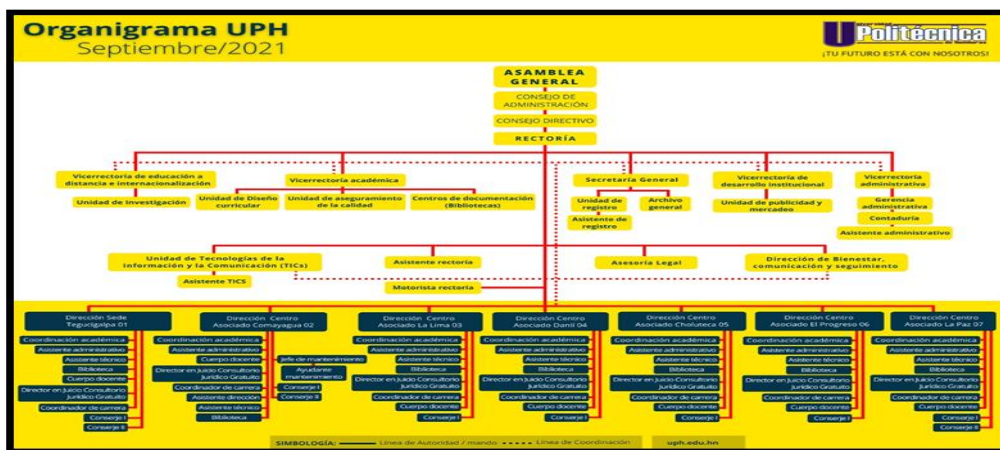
Organigrama UPH
Septiembre/2021

U Politécnica
¡TU FUTURO ESTÁ CON NOSOTROS!

ASAMBLEA GENERAL
CONSEJO DE ADMINISTRACIÓN
CONSEJO DIRECTIVO
RECTORÍA

Vicerrectoría de educación a distancia e internacionalización
Unidad de Investigación
Vicerrectoría académica
Unidad de Diseño curricular
Unidad de aseguramiento de la calidad
Centros de documentación (Bibliotecas)
Secretaría General
Unidad de registro
Asistente de registro
Archivo general
Vicerrectoría de desarrollo institucional
Unidad de publicidad y mercadeo
Vicerrectoría administrativa
Gerencia administrativa
Contaduría
Asistente administrativo

Unidad de Tecnologías de la Información y la Comunicación (TICs)
Asistente TICS
Asistente rectoría
Motorista rectoría
Asesoría Legal
Dirección de Bienestar, comunicación y seguimiento

Dirección Sede Tegucigalpa 01
Coordinación académica
Asistente administrativo
Asistente técnico
Biblioteca
Cuerpo docente
Director en Juicio Consultorio Jurídico Gratuito
Coordinador de carrera
Conserje I
Conserje II

Dirección Centro Asociado Comayagua 02
Coordinación académica
Asistente administrativo
Cuerpo docente
Director en Juicio Consultorio Jurídico Gratuito
Coordinador de carrera
Asistente dirección
Asistente técnico
Biblioteca
Jefe de mantenimiento
Ayudante mantenimiento
Conserje I
Conserje II

Dirección Centro Asociado La Lima 03
Coordinación académica
Asistente administrativo
Asistente técnico
Biblioteca
Director en Juicio Consultorio Jurídico Gratuito
Coordinador de carrera
Cuerpo docente
Conserje I

Dirección Centro Asociado Danlí 04
Coordinación académica
Asistente administrativo
Asistente técnico
Biblioteca
Director en Juicio Consultorio Jurídico Gratuito
Coordinador de carrera
Cuerpo docente
Conserje I

Dirección Centro Asociado Choluteca 05
Coordinación académica
Asistente administrativo
Asistente técnico
Biblioteca
Director en Juicio Consultorio Jurídico Gratuito
Coordinador de carrera
Cuerpo docente
Conserje I

Dirección Centro Asociado El Progreso 06
Coordinación académica
Asistente administrativo
Asistente técnico
Biblioteca
Director en Juicio Consultorio Jurídico Gratuito
Coordinador de carrera
Cuerpo docente
Conserje I

Dirección Centro Asociado La Paz 07
Coordinación académica
Asistente administrativo
Asistente técnico
Biblioteca
Director en Juicio Consultorio Jurídico Gratuito
Coordinador de carrera
Cuerpo docente
Conserje I
Conserje II

SIMBOLOGÍA: Línea de Autoridad / mando   Línea de Coordinación
uph.edu.hn